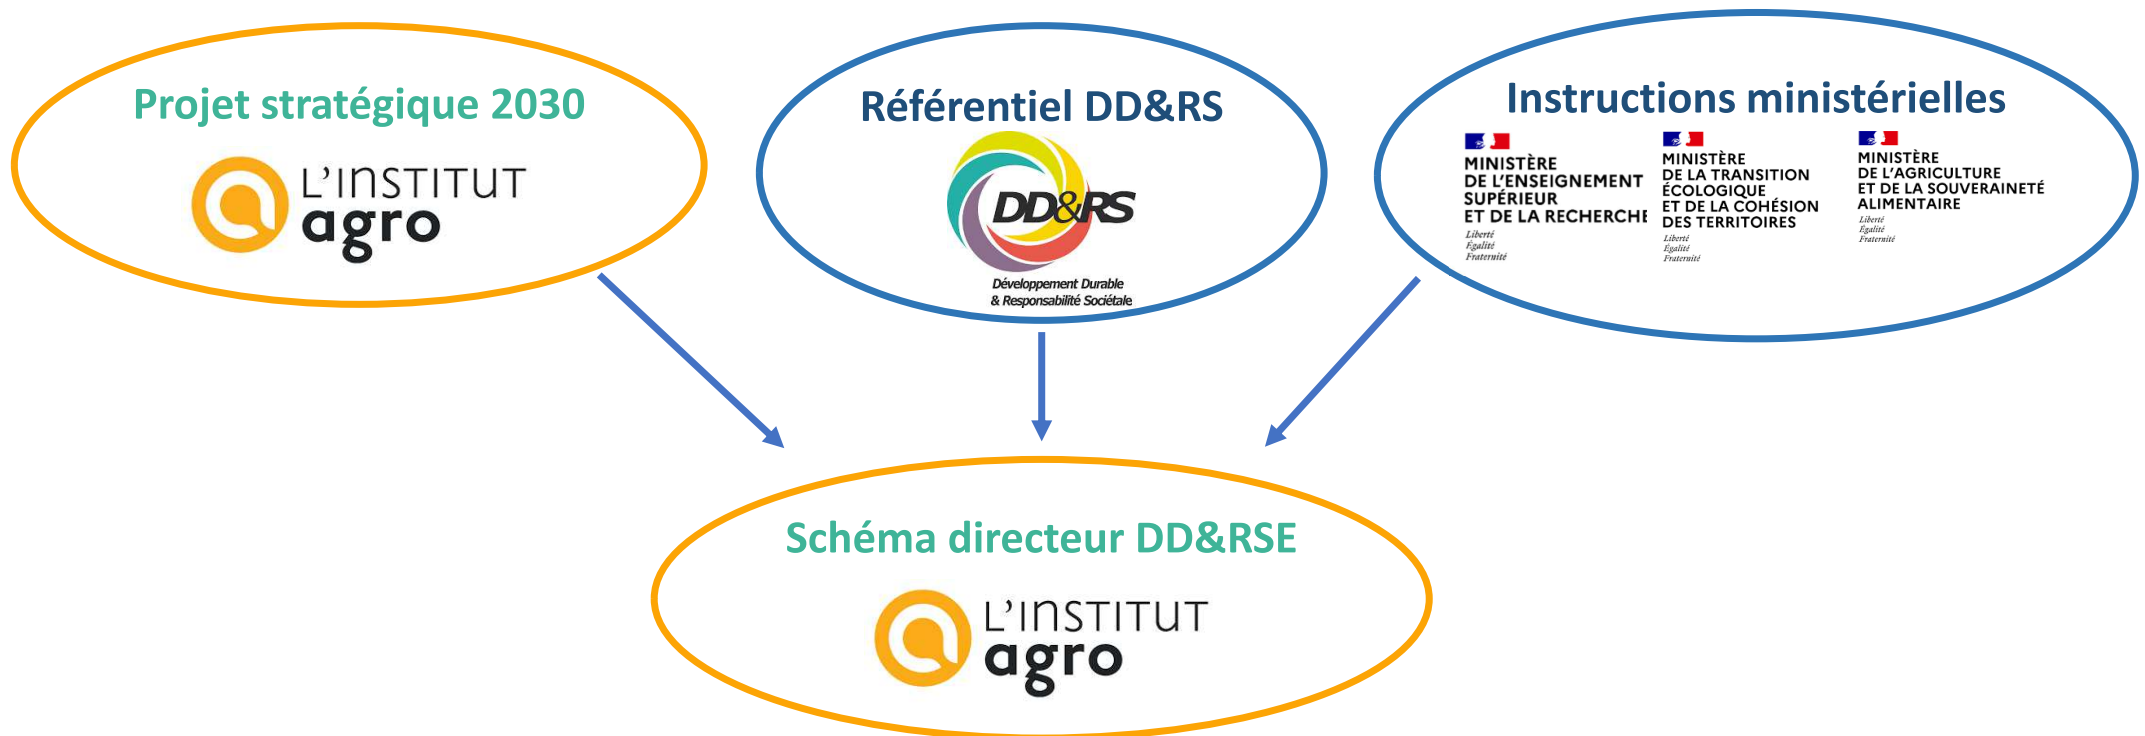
Projet stratégique 2030

L'INSTITUT agro

Référentiel DD&RS

DD&RS

Développement Durable & Responsabilité Sociétale

Instructions ministérielles

MINISTÈRE DE L'ENSEIGNEMENT SUPÉRIEUR ET DE LA RECHERCHE

Liberté Égalité Fraternité

MINISTÈRE DE LA TRANSITION ÉCOLOGIQUE ET DE LA COHÉSION DES TERRITOIRES

Liberté Égalité Fraternité

MINISTÈRE DE L'AGRICULTURE ET DE LA SOUVERAINETÉ ALIMENTAIRE

Liberté Égalité Fraternité

Schéma directeur DD&RSE

L'INSTITUT agro